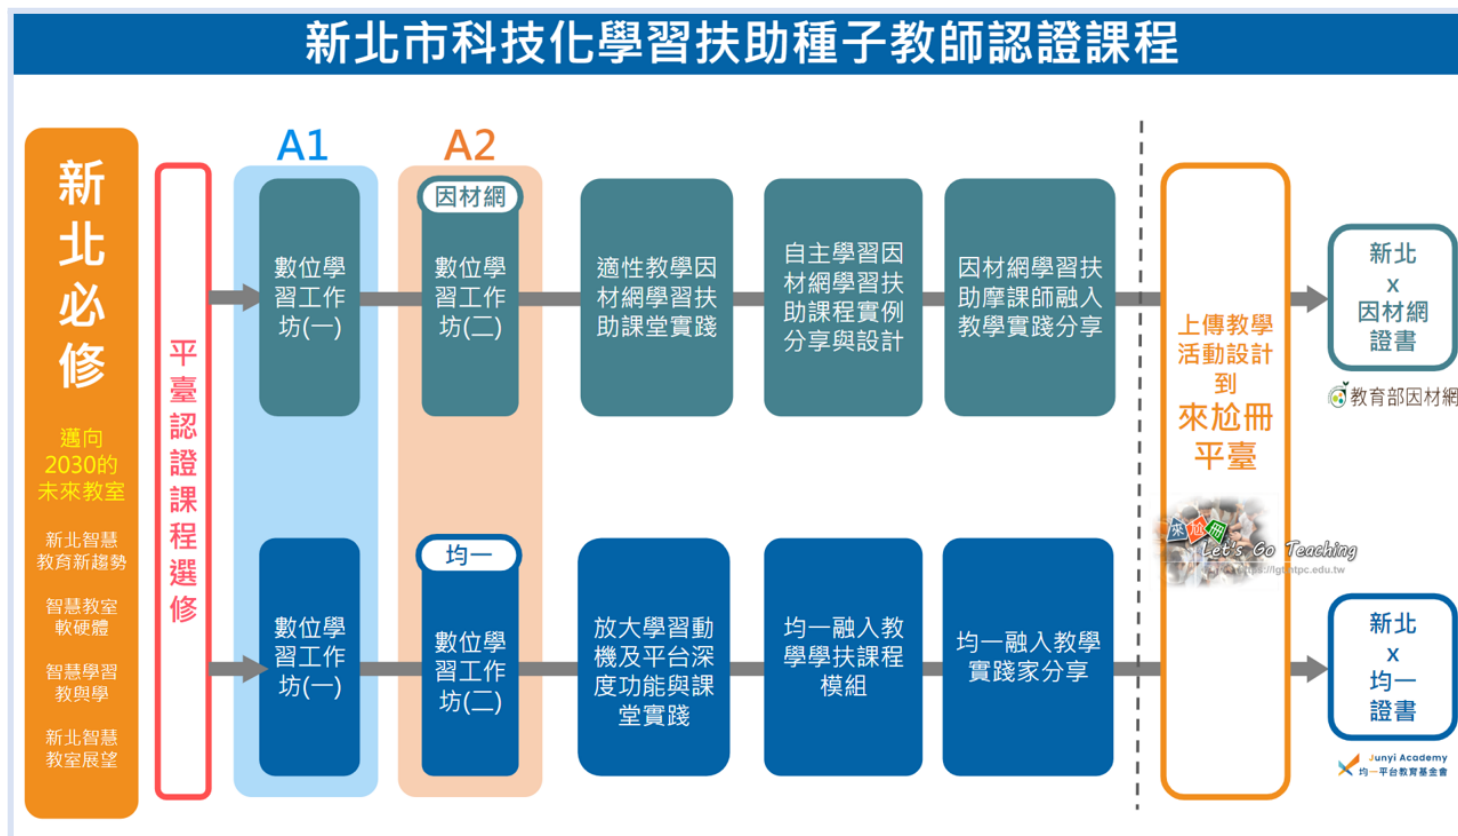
新北市科技化學習扶助種子教師認證課程

新北必修

邁向2030的未來教室

新北智慧教育新趨勢

智慧教室軟硬體

智慧學習教與學

新北智慧教室展望

平臺認證課程選修

A1

A2

因材網

數位學習工作坊(一)

數位學習工作坊(二)

適性教學因材網學習扶助課堂實踐

自主學習因材網學習扶助課程實例分享與設計

因材網學習扶助摩課師融入教學實踐分享

均一

數位學習工作坊(一)

數位學習工作坊(二)

放大學習動機及平台深度功能與課堂實踐

均一融入教學學扶課程模組

均一融入教學實踐家分享

上傳教學活動設計到來尬冊平臺

來尬冊 Let's Go Teaching https://lgt.ntpc.edu.tw

新北 x 因材網證書

教育部因材網

新北 x 均一證書

Junyi Academy 均一平台教育基金會